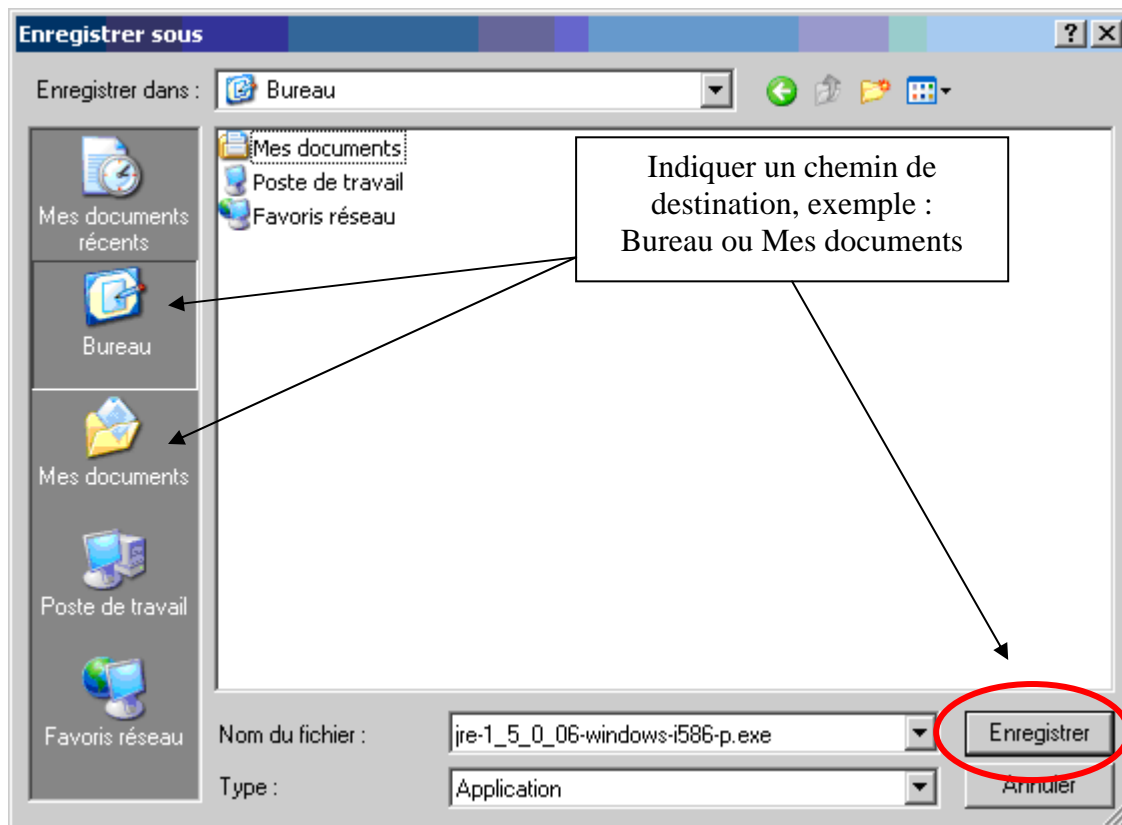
Enregistrer sous

? X

Enregistrer dans : Bureau

Mes documents récents

Bureau

Mes documents

Poste de travail

Favoris réseau

Mes documents
Poste de travail
Favoris réseau

Indiquer un chemin de destination, exemple : Bureau ou Mes documents

Nom du fichier : jre-1_5_0_06-windows-i586-p.exe

Type : Application

Enregistrer

Annuler